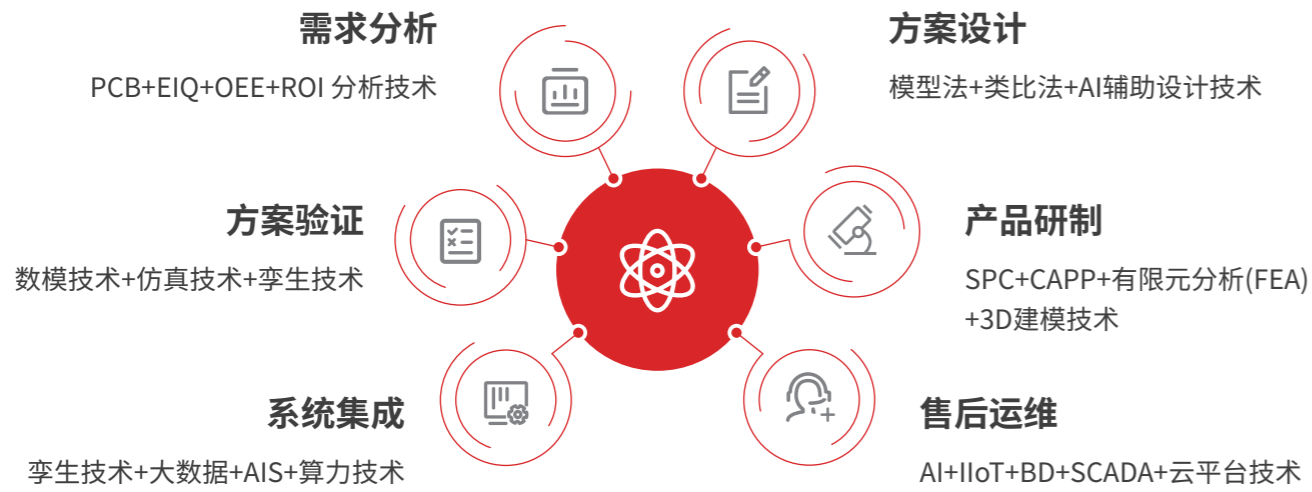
需求分析

PCB+EIQ+OEE+ROI 分析技术

方案设计

模型法+类比法+AI辅助设计技术

方案验证

数模技术+仿真技术+孪生技术

产品研制

SPC+CAPP+有限元分析(FEA)+3D建模技术

系统集成

孪生技术+大数据+AIS+算力技术

售后运维

AI+IIoT+BD+SCADA+云平台技术